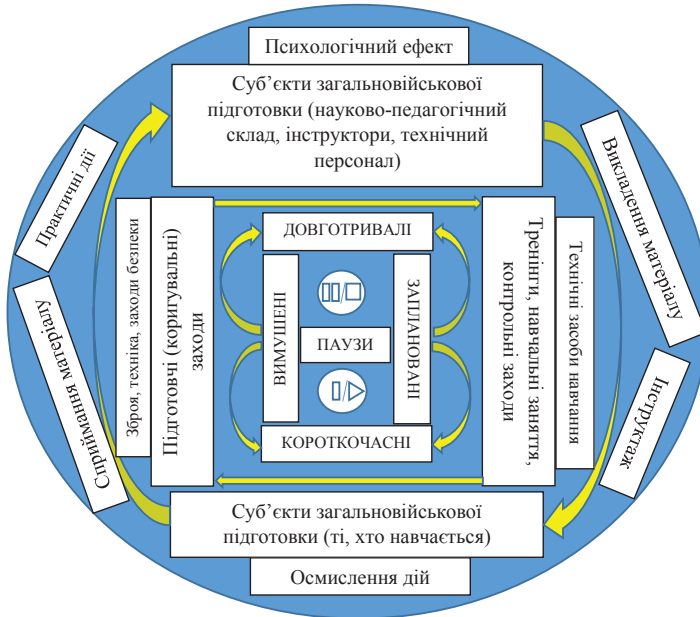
Психологічний ефект

Суб'єкти загальновійськової підготовки (науково-педагогічний склад, інструктори, технічний персонал)

Практичні дії

Викладення матеріалу

Сприймання матеріалу

Інструктаж

Зброя, техніка, заходи безпеки

Підготовчі (коригувальні) заходи

ДОВГОТРИВАЛІ

ВИМУШЕНІ

ПАУЗИ

ЗАПЛАНОВАНІ

КОРОТКОЧАСНІ

Тренінги, навчальні заняття, контрольні заходи

Технічні засоби навчання

Суб'єкти загальновійськової підготовки (ті, хто навчається)

Осмислення дій